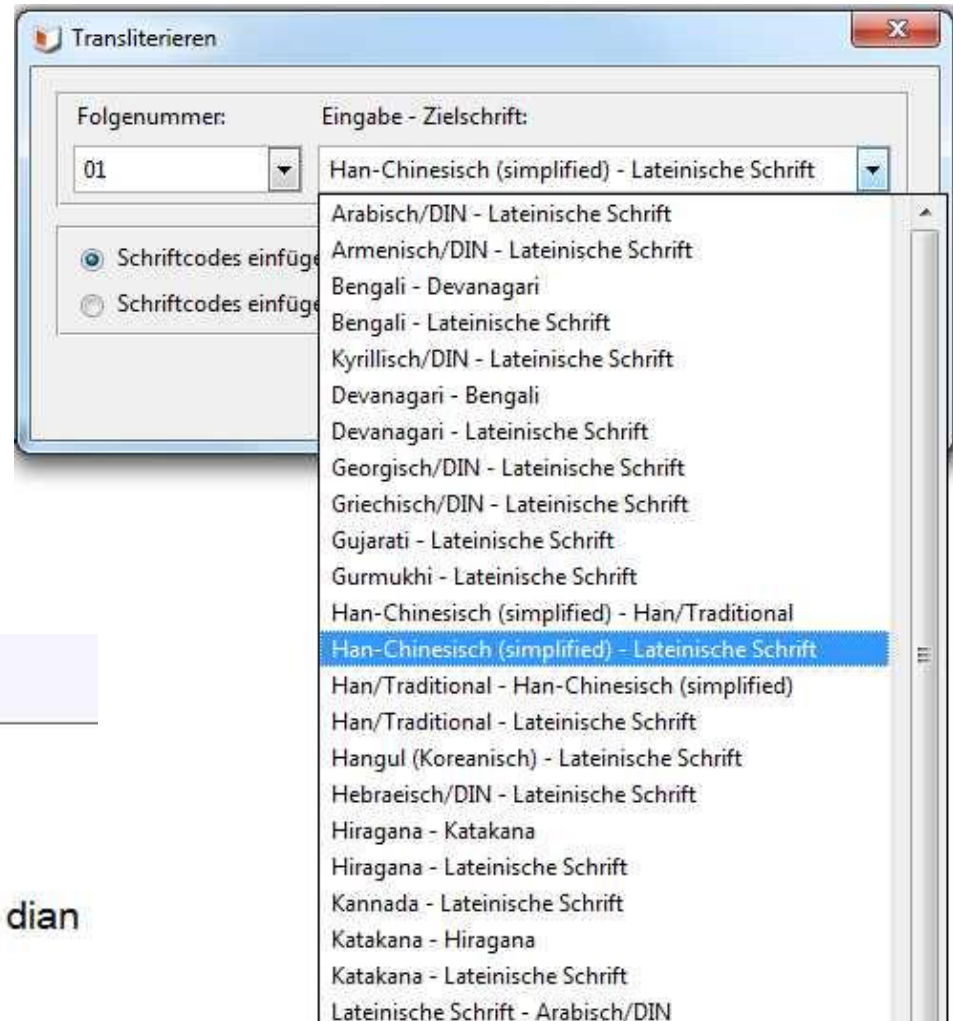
Transliterieren

Folgenummer:

Eingabe - Zielschrift:

01

Han-Chinesisch (simplified) - Lateinische Schrift

Schriftcodes einfüge

Schriftcodes einfüge

Arabisch/DIN - Lateinische Schrift
Armenisch/DIN - Lateinische Schrift
Bengali - Devanagari
Bengali - Lateinische Schrift
Kyrillisch/DIN - Lateinische Schrift
Devanagari - Bengali
Devanagari - Lateinische Schrift
Georgisch/DIN - Lateinische Schrift
Griechisch/DIN - Lateinische Schrift
Gujarati - Lateinische Schrift
Gurmukhi - Lateinische Schrift
Han-Chinesisch (simplified) - Han/Traditional
Han-Chinesisch (simplified) - Lateinische Schrift
Han/Traditional - Han-Chinesisch (simplified)
Han/Traditional - Lateinische Schrift
Hangul (Koreanisch) - Lateinische Schrift
Hebraeisch/DIN - Lateinische Schrift
Hiragana - Katakana
Hiragana - Lateinische Schrift
Kannada - Lateinische Schrift
Katakana - Hiragana
Katakana - Lateinische Schrift
Lateinische Schrift - Arabisch/DIN

dian